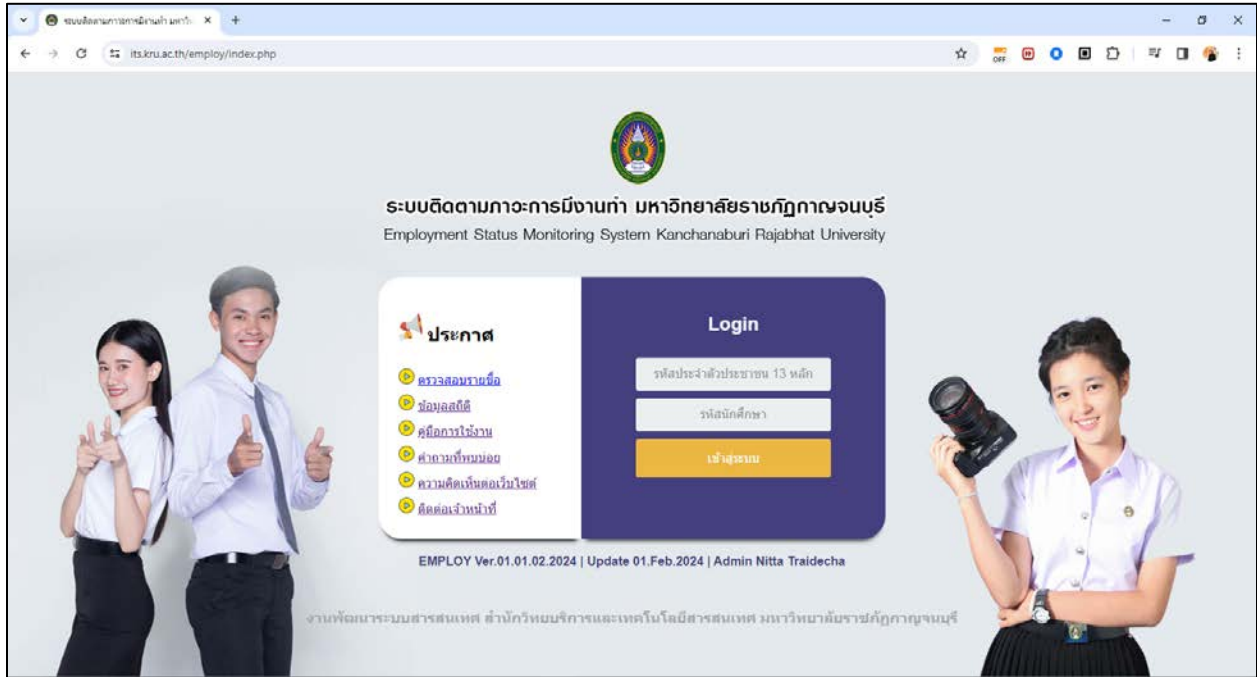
ระบบติดตามภาวะการมีงานทำ มหาวิ ×
+
its.kru.ac.th/employ/index.php

ระบบติดตามภาวะการมีงานทำ มหาวิทยาลัยราชภัฏกาญจนบุรี
Employment Status Monitoring System Kanchanaburi Rajabhat University

ประกาศ
ตรวจสอบรายชื่อ
ข้อมูลสถิติ
คู่มือการใช้งาน
คำถามที่พบบ่อย
ความคิดเห็นต่อเว็บไซต์
ติดต่อเจ้าหน้าที่

Login
รหัสประจำตัวประชาชน 13 หลัก
รหัสนักศึกษา
เข้าสู่ระบบ

EMPLOY Ver.01.01.02.2024 | Update 01.Feb.2024 | Admin Nitta Traidecha

งานพัฒนาระบบสารสนเทศ สำนักวิทยบริการและเทคโนโลยีสารสนเทศ มหาวิทยาลัยราชภัฏกาญจนบุรี